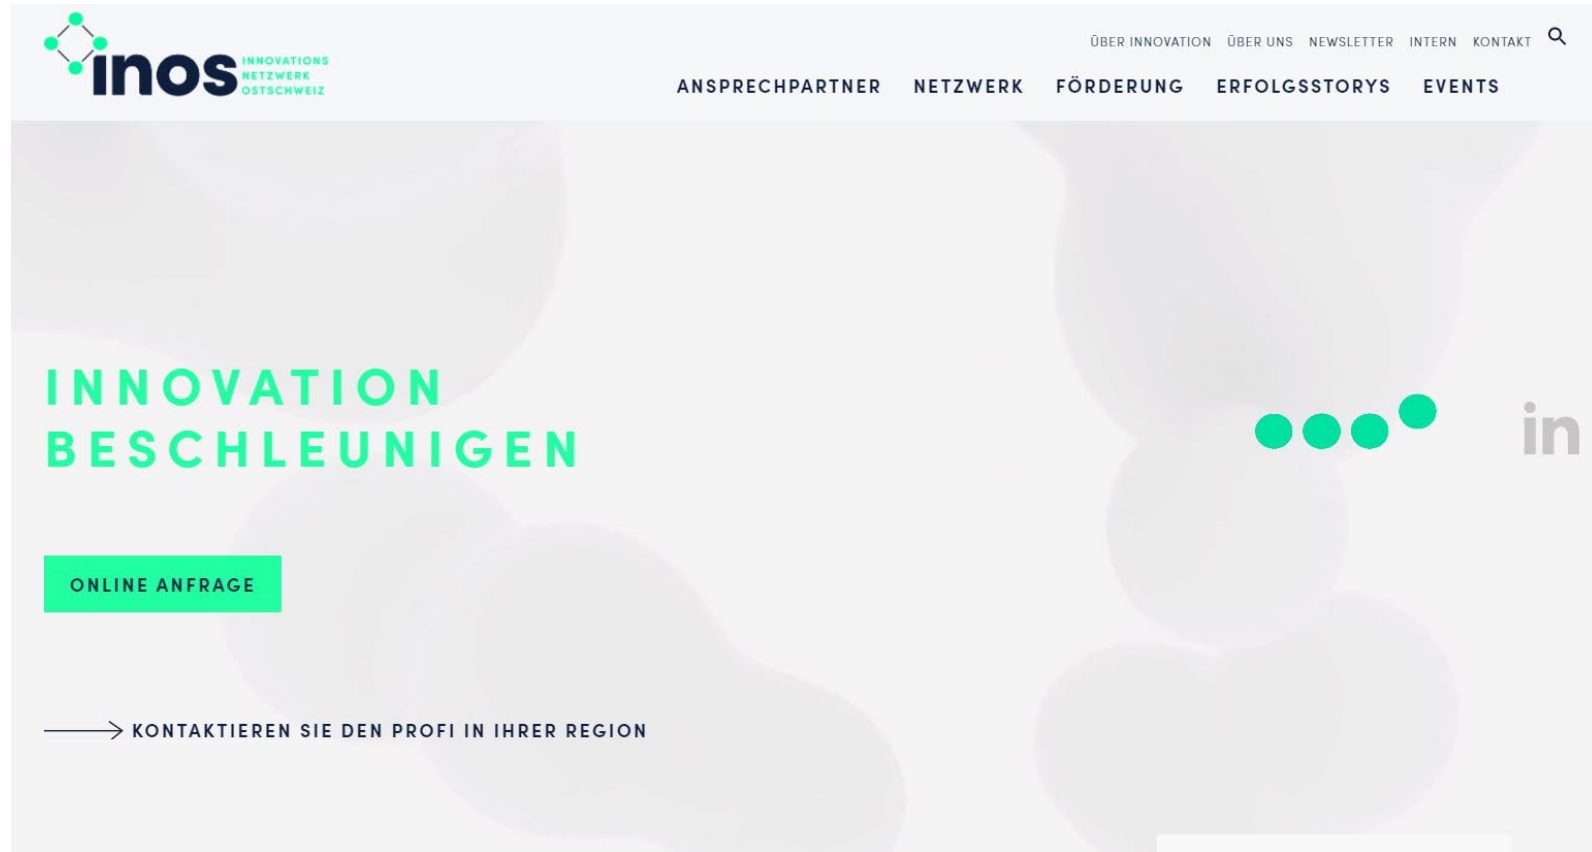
inos INNOVATIONS NETZWERK OSTSCHWEIZ

ÜBER INNOVATION ÜBER UNS NEWSLETTER INTERN KONTAKT

ANSPRECHPARTNER NETZWERK FÖRDERUNG ERFOLGSSTORYS EVENTS

INNOVATION BESCHLEUNIGEN

ONLINE ANFRAGE

KONTAKTIEREN SIE DEN PROFI IN IHRER REGION

in